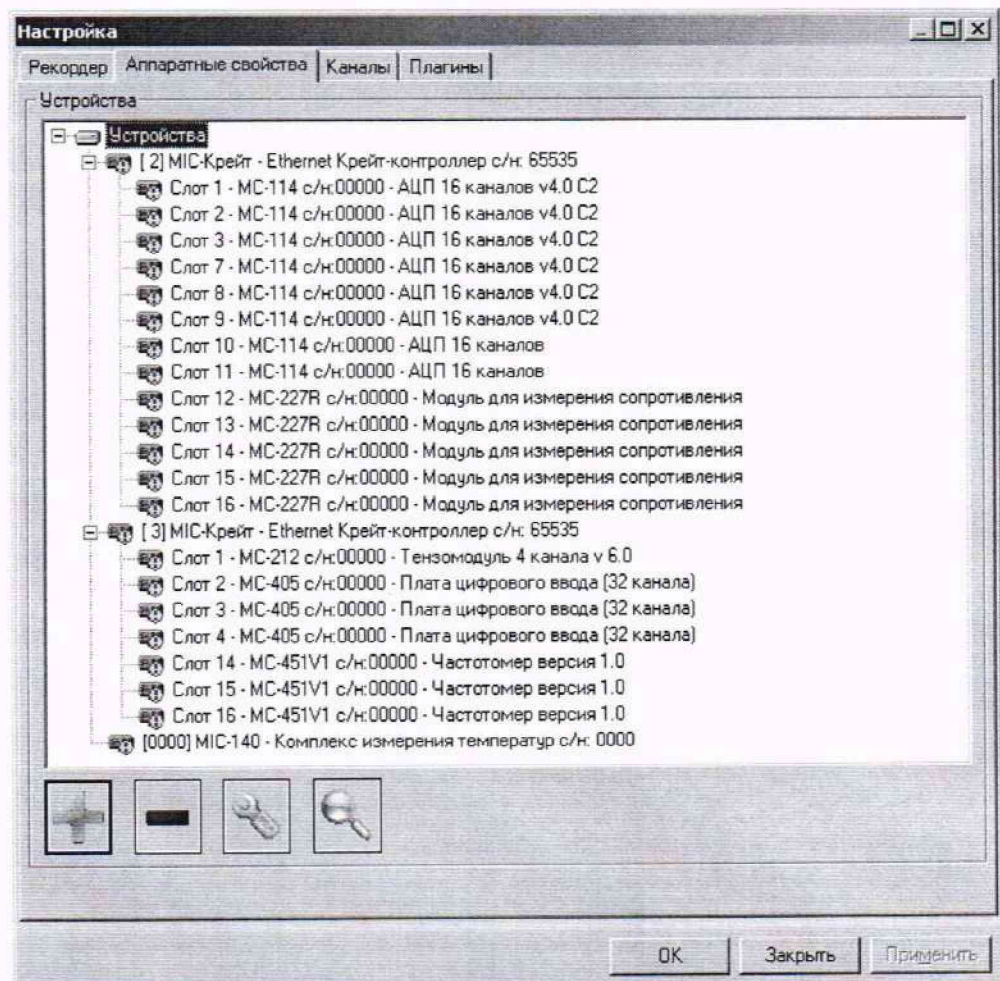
Настройка

Рекордер | Аппаратные свойства | Каналы | Плагины

Устройства

Устройства
[ 2] MIC-Крейт - Ethernet Крейт-контроллер с/н: 65535
Слот 1 - MC-114 с/н:00000 - АЦП 16 каналов v4.0 C2
Слот 2 - MC-114 с/н:00000 - АЦП 16 каналов v4.0 C2
Слот 3 - MC-114 с/н:00000 - АЦП 16 каналов v4.0 C2
Слот 7 - MC-114 с/н:00000 - АЦП 16 каналов v4.0 C2
Слот 8 - MC-114 с/н:00000 - АЦП 16 каналов v4.0 C2
Слот 9 - MC-114 с/н:00000 - АЦП 16 каналов v4.0 C2
Слот 10 - MC-114 с/н:00000 - АЦП 16 каналов
Слот 11 - MC-114 с/н:00000 - АЦП 16 каналов
Слот 12 - MC-227R с/н:00000 - Модуль для измерения сопротивления
Слот 13 - MC-227R с/н:00000 - Модуль для измерения сопротивления
Слот 14 - MC-227R с/н:00000 - Модуль для измерения сопротивления
Слот 15 - MC-227R с/н:00000 - Модуль для измерения сопротивления
Слот 16 - MC-227R с/н:00000 - Модуль для измерения сопротивления
[ 3] MIC-Крейт - Ethernet Крейт-контроллер с/н: 65535
Слот 1 - MC-212 с/н:00000 - Тензомодуль 4 канала v 6.0
Слот 2 - MC-405 с/н:00000 - Плата цифрового ввода (32 канала)
Слот 3 - MC-405 с/н:00000 - Плата цифрового ввода (32 канала)
Слот 4 - MC-405 с/н:00000 - Плата цифрового ввода (32 канала)
Слот 14 - MC-451V1 с/н:00000 - Частотомер версия 1.0
Слот 15 - MC-451V1 с/н:00000 - Частотомер версия 1.0
Слот 16 - MC-451V1 с/н:00000 - Частотомер версия 1.0
[0000] MIC-140 - Комплекс измерения температур с/н: 0000

OK | Закрыть | Применить